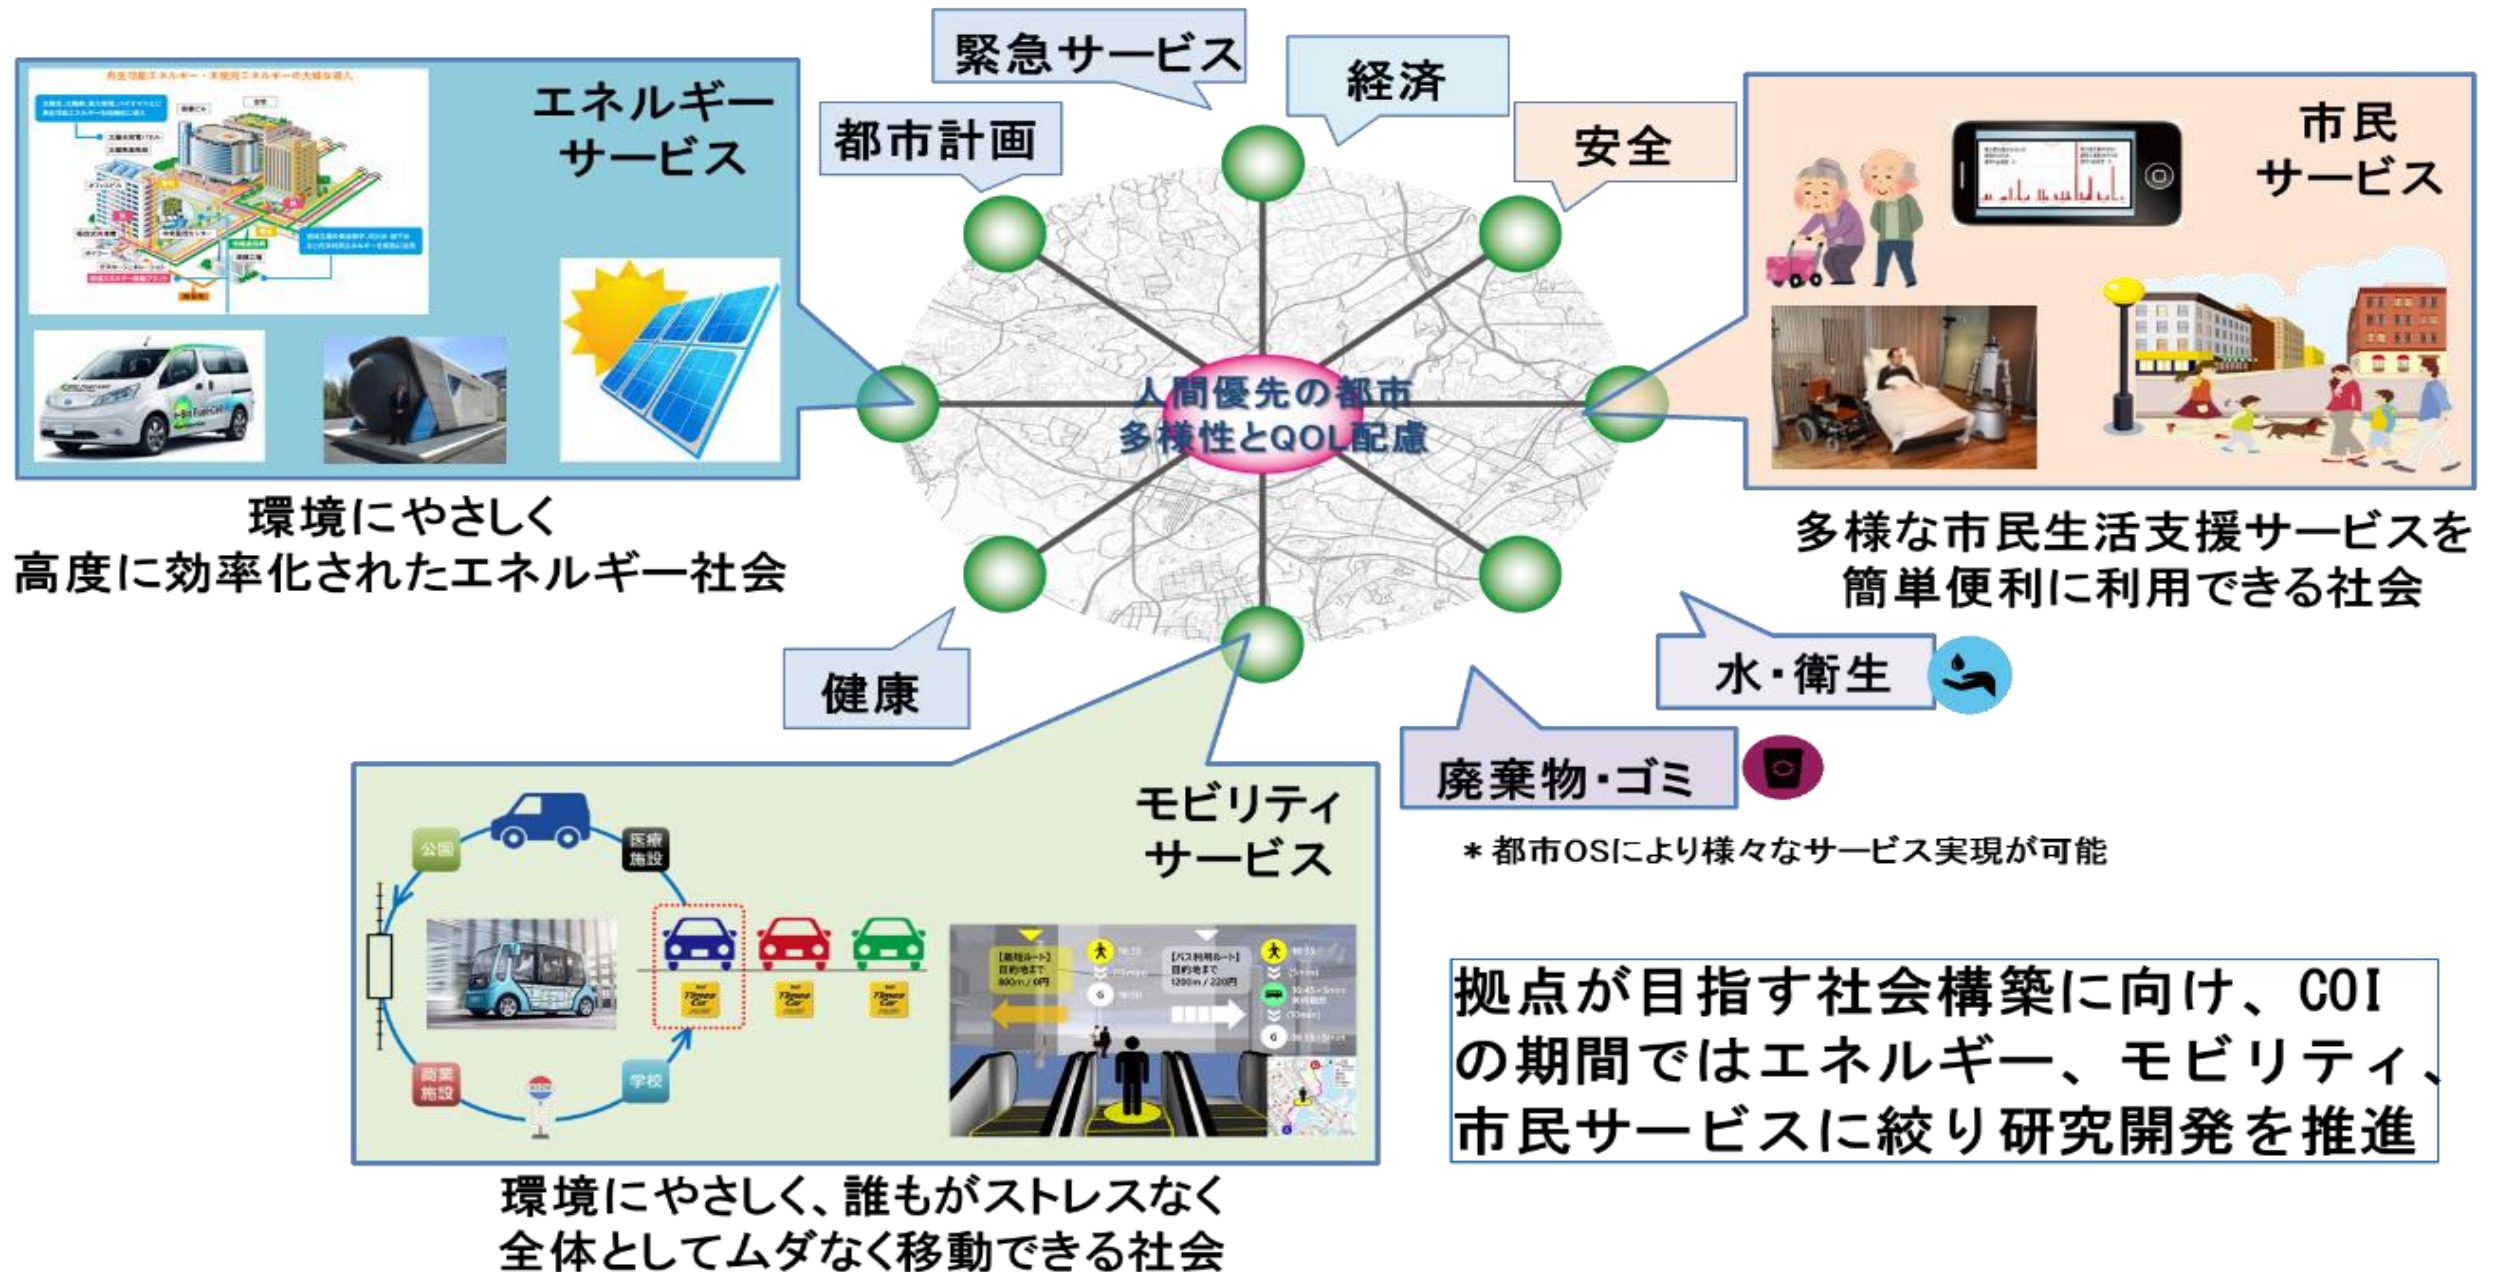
緊急サービス

経済

都市計画

安全

エネルギーサービス

市民サービス

人間優先の都市
多様性とQOL配慮

環境にやさしく
高度に効率化されたエネルギー社会

多様な市民生活支援サービスを
簡単便利に利用できる社会

健康

水・衛生

廃棄物・ゴミ

モビリティサービス

公園

医療施設

商業施設

学校

＊都市OSにより様々なサービス実現が可能

拠点が目指す社会構築に向け、COIの期間ではエネルギー、モビリティ、市民サービスに絞り研究開発を推進

環境にやさしく、誰もがストレスなく
全体としてムダなく移動できる社会